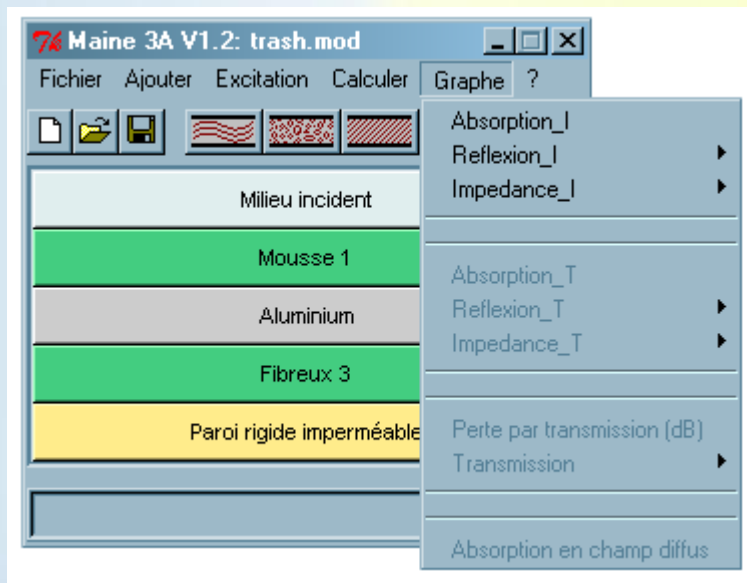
Maine 3A V1.2: trash.mod

Fichier Ajouter Excitation Calculer Graphe ?

Milieu incident

Mousse 1

Aluminium

Fibreux 3

Paroi rigide imperméable

Absorption_I
Reflexion_I
Impedance_I

Absorption_T
Reflexion_T
Impedance_T

Perte par transmission (dB)
Transmission

Absorption en champ diffus